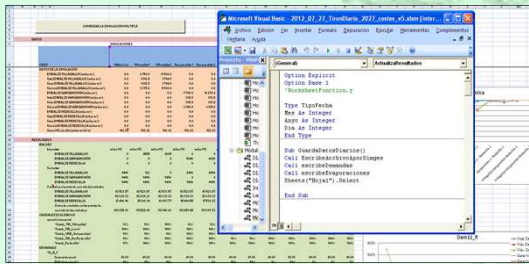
Microsoft Visual Basic - 2012_07_23_TiroDiario_2027_costes_v5.xlsm [inter...

Archivo Edición Ver Insertar Formato Depuración Ejecutar Herramientas Complementos Ventana Ayuda

(General)

ActualizaResultados

Option Explicit
Option Base 1
'WorksheetFunction.y

Type TipoFecha
Mes As Integer
Anyo As Integer
Dia As Integer
End Type

Sub GuardaDatosDiarios()
Call EscribeArchivoAprSimpes
Call escribeDemandas
Call escribeEvaporaciones
Sheets("Hoja1").Select

End Sub

CONSEGUIR LA SIMULACION MULTIPLE

DATOS

RESULTADOS

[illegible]